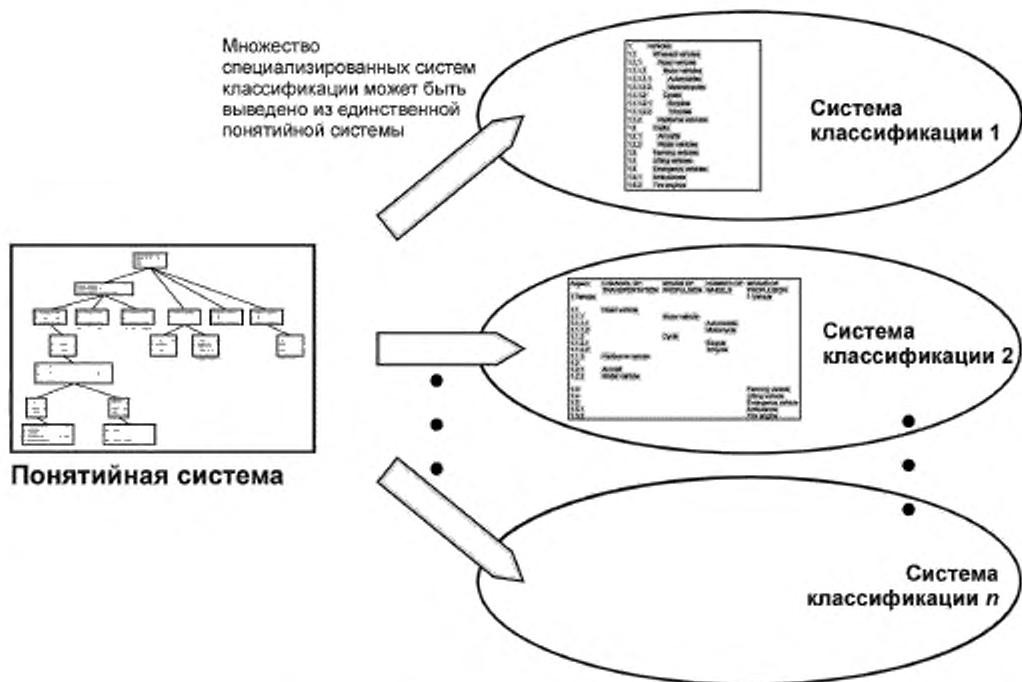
Множество специализированных систем классификации может быть выведено из единственной понятийной системы

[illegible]

Система классификации 1

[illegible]

Система классификации 2

Понятийная система

Система классификации $n$